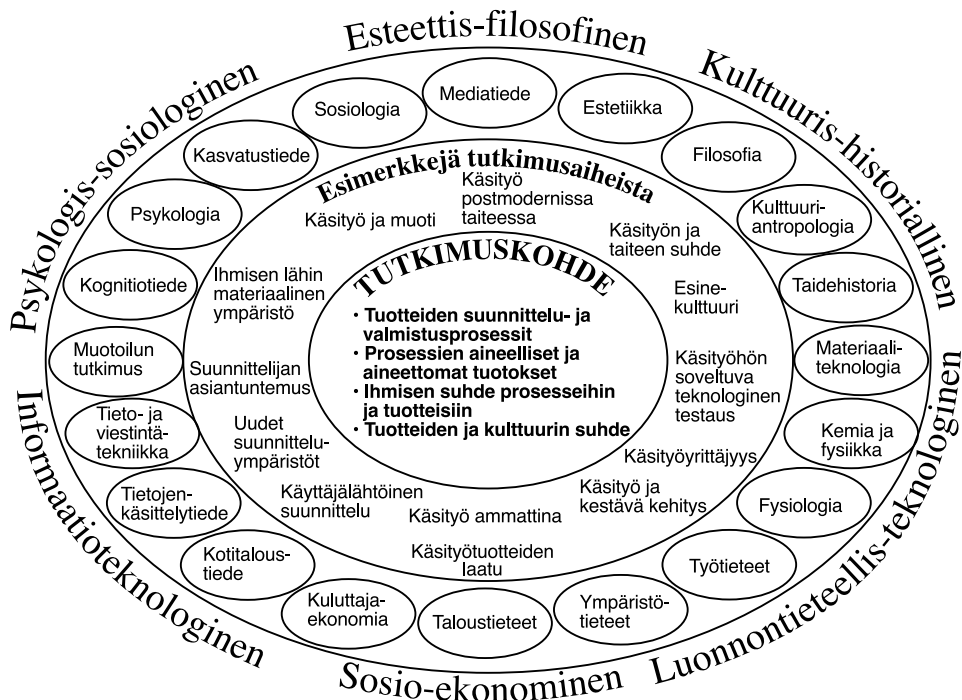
Esteettis-filosofinen

Kulttuuris-historiallinen

Luonnontieteellis-teknologinen

Sosio-ekonominen

Informaatioteknologinen

Psykologis-sosiologinen

Sosiologia

Mediatiede

Estetiikka

Filosofia

Kulttuuri-antropologia

Taidehistoria

Materiaali-teknologia

Kemia ja fysiikka

Fysiologia

Työtieteet

Ympäristö-tieteet

Taloustieteet

Kuluttaja-ekonomia

Kotitalous-tiede

Tietojen-käsittelytiede

Tieto- ja viestintä-tekniikka

Muotoilun tutkimus

Kognitiotiede

Psykologia

Kasvatustiede

Esimerkkejä tutkimusaiheista

Käsityö postmodernissa taiteessa

Käsityö ja muoti

Käsityön ja taiteen suhde

Esine-kulttuuri

Käsityöhön soveltuva teknologinen testaus

Käsityöyrittäjyys

Käsityö ja kestävä kehitys

Käsityö ammattina

Käsityötuotteiden laatu

Käyttäjälähtöinen suunnittelu

Uudet suunnittelu-ympäristöt

Suunnittelijan asiantuntemus

Ihmisen lähin materiaalinen ympäristö

TUTKIMUSKOHDE

• Tuotteiden suunnittelu- ja valmistusprosessit
• Prosessien aineelliset ja aineettomat tuotokset
• Ihmisen suhde prosesseihin ja tuotteisiin
• Tuotteiden ja kulttuurin suhde